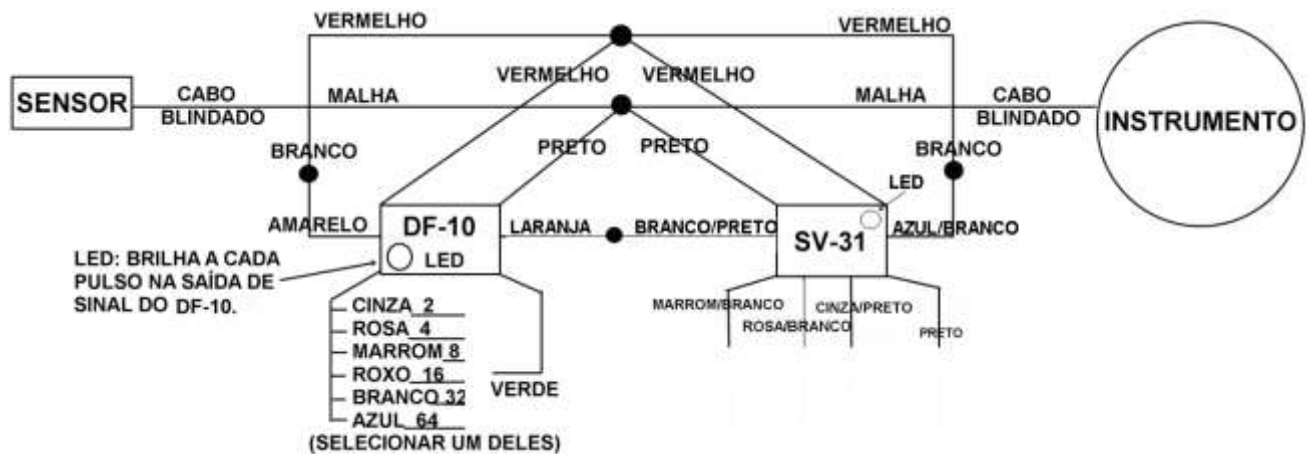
VERMELHO
VERMELHO
VERMELHO
VERMELHO
SENSOR
CABO BLINDADO
MALHA
MALHA
CABO BLINDADO
INSTRUMENTO
BRANCO
PRETO
PRETO
BRANCO
LED
AMARELO
DF-10
LARANJA
BRANCO/PRETO
SV-31
AZUL/BRANCO
LED: BRILHA A CADA PULSO NA SAÍDA DE SINAL DO DF-10.
LED
CINZA 2
ROSA 4
MARROM 8
ROXO 16
BRANCO 32
AZUL 64
VERDE
(SELECIONAR UM DELES)
MARROM/BRANCO
ROSA/BRANCO
CINZA/PRETO
PRETO